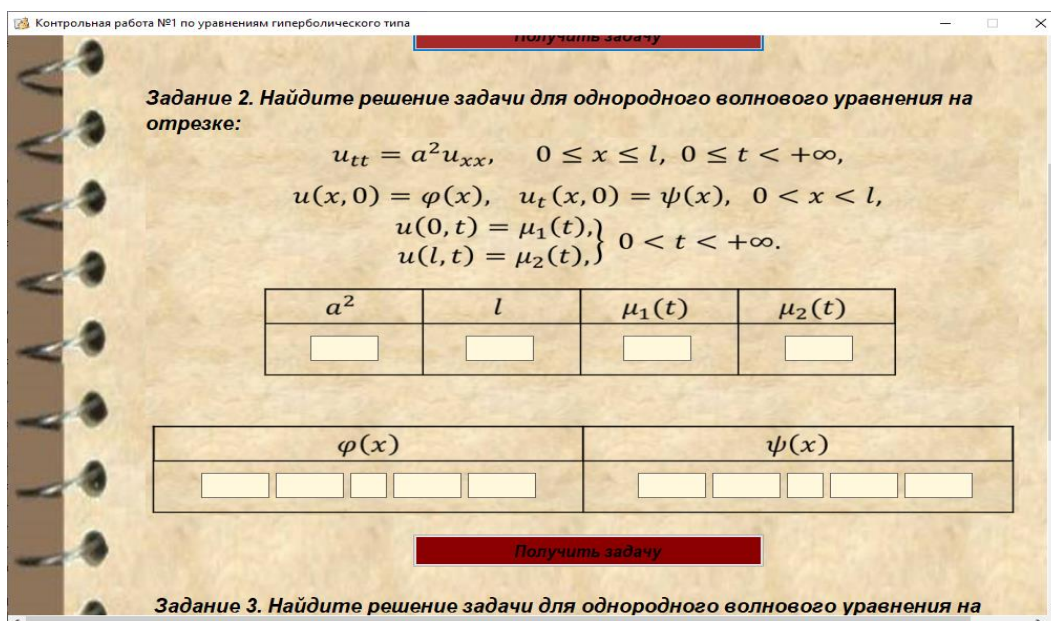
Контрольная работа №1 по уравнениям гиперболического типа

Получить задачу

Задание 2. Найдите решение задачи для однородного волнового уравнения на отрезке:

$u_{tt} = a^2 u_{xx}, \quad 0 \le x \le l, \ 0 \le t < +\infty,$

$u(x,0) = \varphi(x), \quad u_t(x,0) = \psi(x), \ 0 < x < l,$

$\left. \begin{array}{l} u(0,t) = \mu_1(t), \\ u(l,t) = \mu_2(t), \end{array} \right\} \ 0 < t < +\infty.$

| $a^2$ | $l$ | $\mu_1(t)$ | $\mu_2(t)$ |
|---|---|---|---|
| | | | |

| $\varphi(x)$ | $\psi(x)$ |
|---|---|
| | |

Получить задачу

Задание 3. Найдите решение задачи для однородного волнового уравнения на